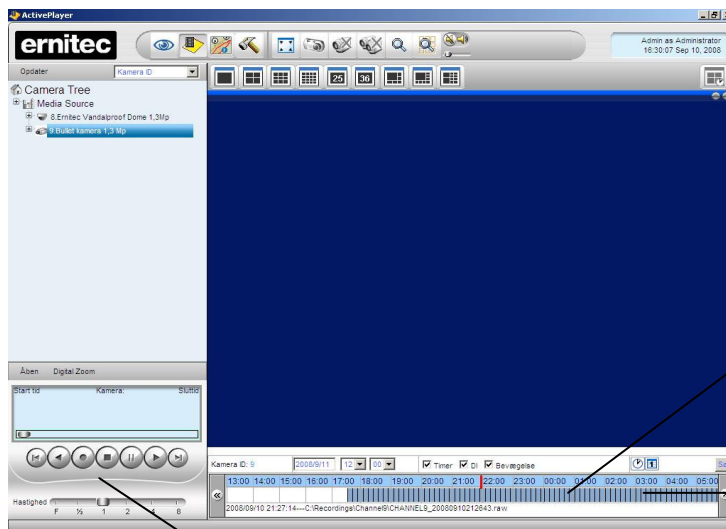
ActivePlayer

ernitec

Admin as Administrator
16:30:07 Sep 10, 2008

Opdater
Kamera ID

25
36

Camera Tree
Media Source
8.Ernitec Vandalproof Dome 1,3Mp
9.Bullet kamera 1,3 Mp

Åben
Digital Zoom

Start tid
Kamera:
Slut tid

Hastighed
F
½
1
2
4
8

Kamera ID: 9
2008/9/11
12
00
Timer
DI
Bevægelse

13:00 14:00 15:00 16:00 17:00 18:00 19:00 20:00 21:00 22:00 23:00 00:00 01:00 02:00 03:00 04:00 05:00

2008/09/10 21:27:14---C:\Recordings\Channel9\CHANNEL9_20080910212643.raw